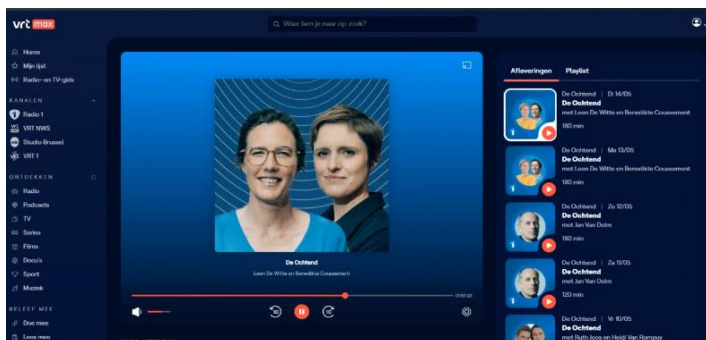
vrt max

Waar ben je naar op zoek?

Home
Mijn lijst
Radio- en TV-gids

KANALEN
Radio 1
VRT NWS
Studio Brussel
VRT 1

ONTDEKKEN
Radio
Podcasts
TV
Series
Films
Docu's
Sport
Muziek

BELEEF MEE
Doe mee
Lees mee

De Ochtend
Leen De Witte en Benedikte Coussement

Afleveringen
Playlist

De Ochtend | Di 14/05
De Ochtend
met Leen De Witte en Benedikte Coussement
180 min

De Ochtend | Ma 13/05
De Ochtend
met Leen De Witte en Benedikte Coussement
180 min

De Ochtend | Zo 12/05
De Ochtend
met Jan Van Delm
180 min

De Ochtend | Za 11/05
De Ochtend
met Jan Van Delm
120 min

De Ochtend | Vr 10/05
De Ochtend
met Ruth Joos en Heidi Van Rompuy